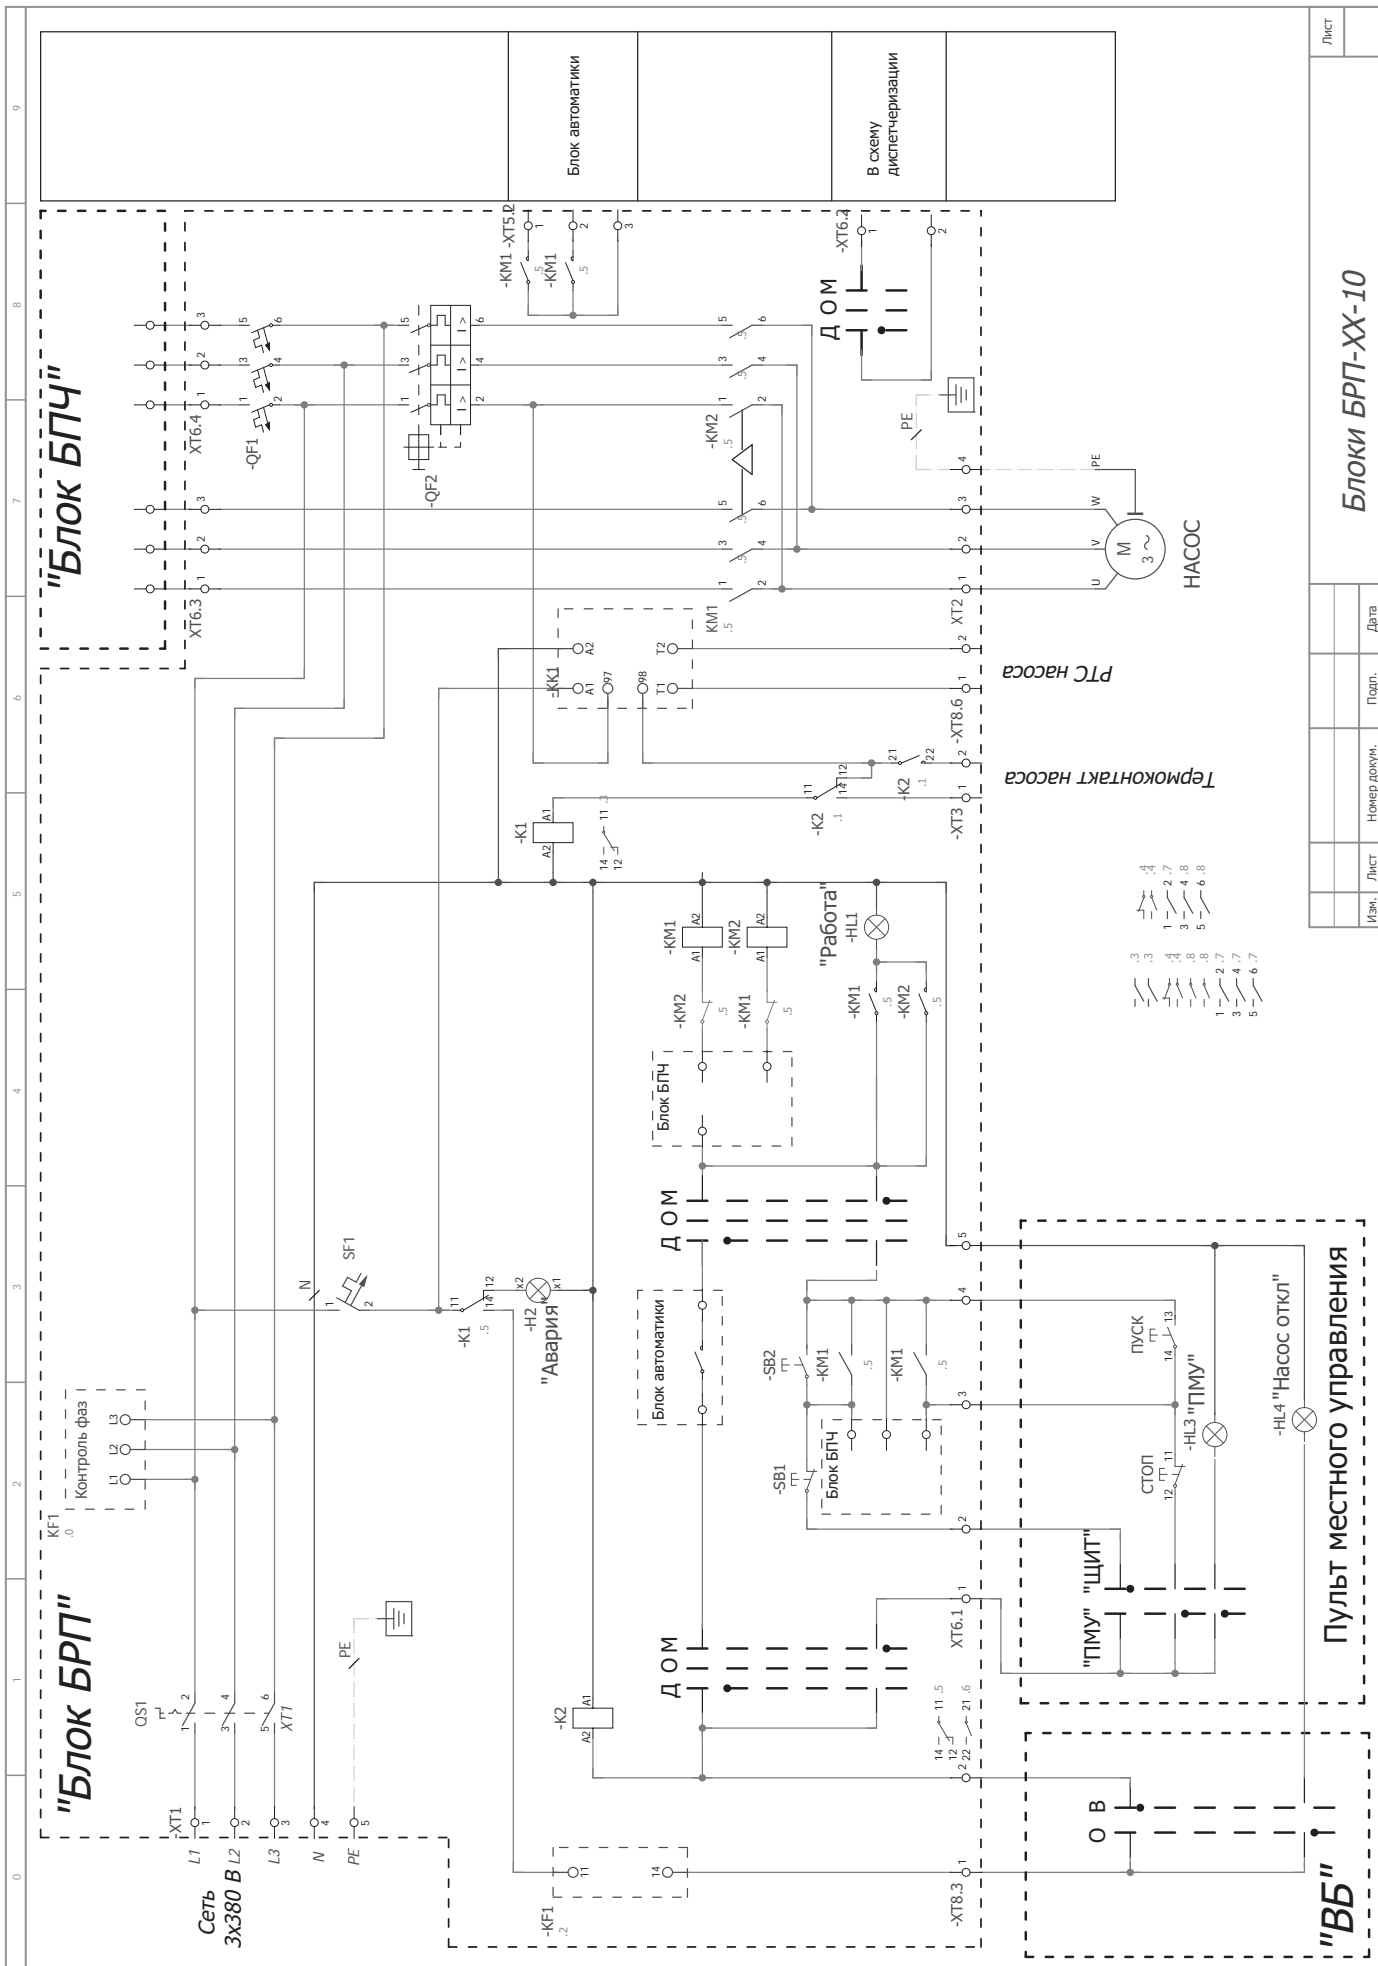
"Блок БПЧ"

"Блок БРП"

Блок автоматики

В схему диспетчеризации

-KM1 -XT5.2
-KM1

XT6.4
-QF1
-QF2
XT6.3

-KM2
KM1
-KK1
A1 A2 97 98 T1 T2

Д О М
-XT6.4
PE

XT2
РТС насоса
-XT8.6
Термоконтакт насоса
-XT3

-K1
-K2
-K2

M
3~
НАСОС

-KM1
-KM2
"Работа"
-HL1
-KM1
-KM2

Блок БПЧ

Д О М

SF1
N
-K1
-H2
"Авария"

Блок автоматики

-SB2
-KM1
-KM1
-SB1
Блок БПЧ

ПУСК
-HL3 "ПМУ"
СТОП
-HL4 "Насос откл"

"ПМУ" "ЩИТ"

Пульт местного управления

Контроль фаз
L1 L2 L3
KF1

QS1
XT1
PE

Д О М
XT6.1
-K2

О В

"ВБ"

-XT1
L1
Сеть 3х380 В L2
L3
N
PE

-KF1
11 14
-XT8.3

Блоки БРП-XX-10

Изм. | Лист | Номер докум. | Подп. | Дата

Лист